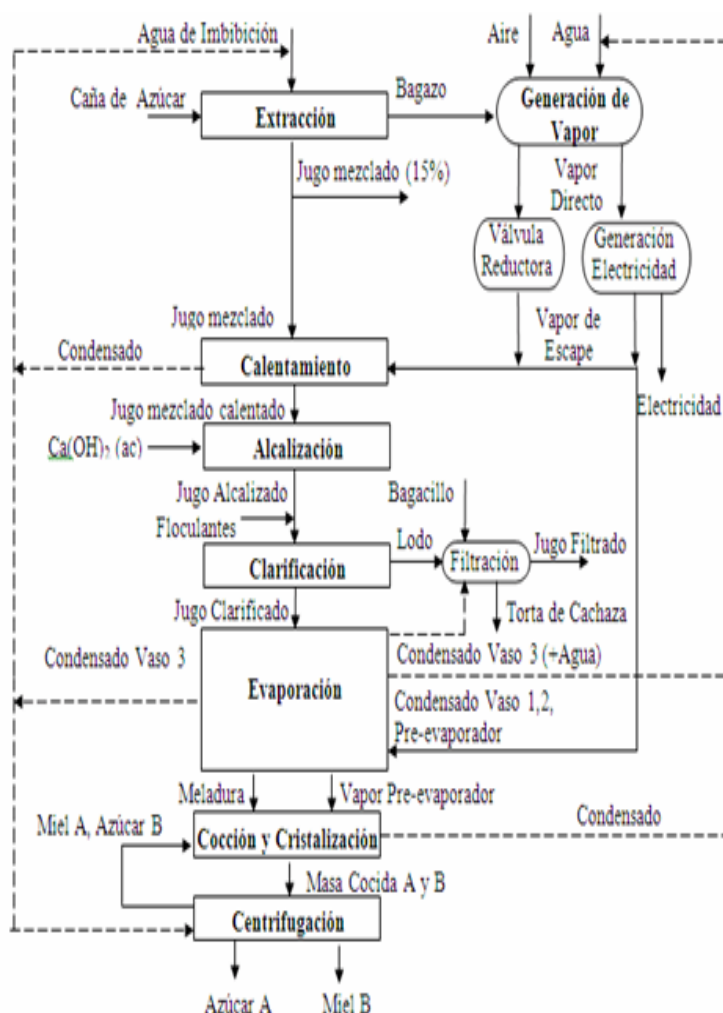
Agua de Imbibición

Aire

Agua

Caña de Azúcar

Extracción

Bagazo

Generación de Vapor

Jugo mezclado (15%)

Vapor Directo

Válvula Reductora

Generación Electricidad

Jugo mezclado

Vapor de Escape

Condensado

Calentamiento

Electricidad

Jugo mezclado calentado

$Ca(OH)_2$ (ac)

Alcalización

Jugo Alcalizado

Bagacillo

Floculantes

Lodo

Filtración

Jugo Filtrado

Clarificación

Jugo Clarificado

Torta de Cachaza

Condensado Vaso 3

Condensado Vaso 3 (+Agua)

Evaporación

Condensado Vaso 1,2, Pre-evaporador

Meladura

Vapor Pre-evaporador

Miel A, Azúcar B

Cocción y Cristalización

Condensado

Masa Cocida A y B

Centrifugación

Azúcar A

Miel B